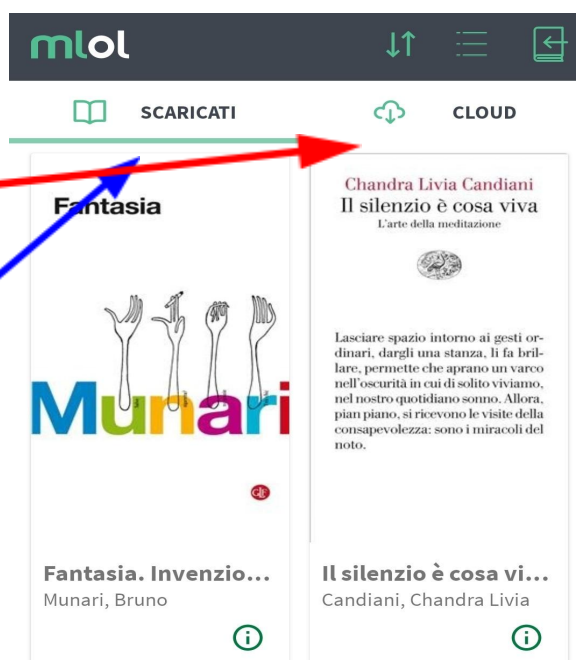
mlol

SCARICATI

CLOUD

Fantasia

Munari

Chandra Livia Candiani

Il silenzio è cosa viva

L'arte della meditazione

Lasciare spazio intorno ai gesti ordinari, dargli una stanza, li fa brillare, permette che aprano un varco nell'oscurità in cui di solito viviamo, nel nostro quotidiano sonno. Allora, pian piano, si ricevono le visite della consapevolezza: sono i miracoli del noto.

Fantasia. Invenzio...
Munari, Bruno

Il silenzio è cosa vi...
Candiani, Chandra Livia